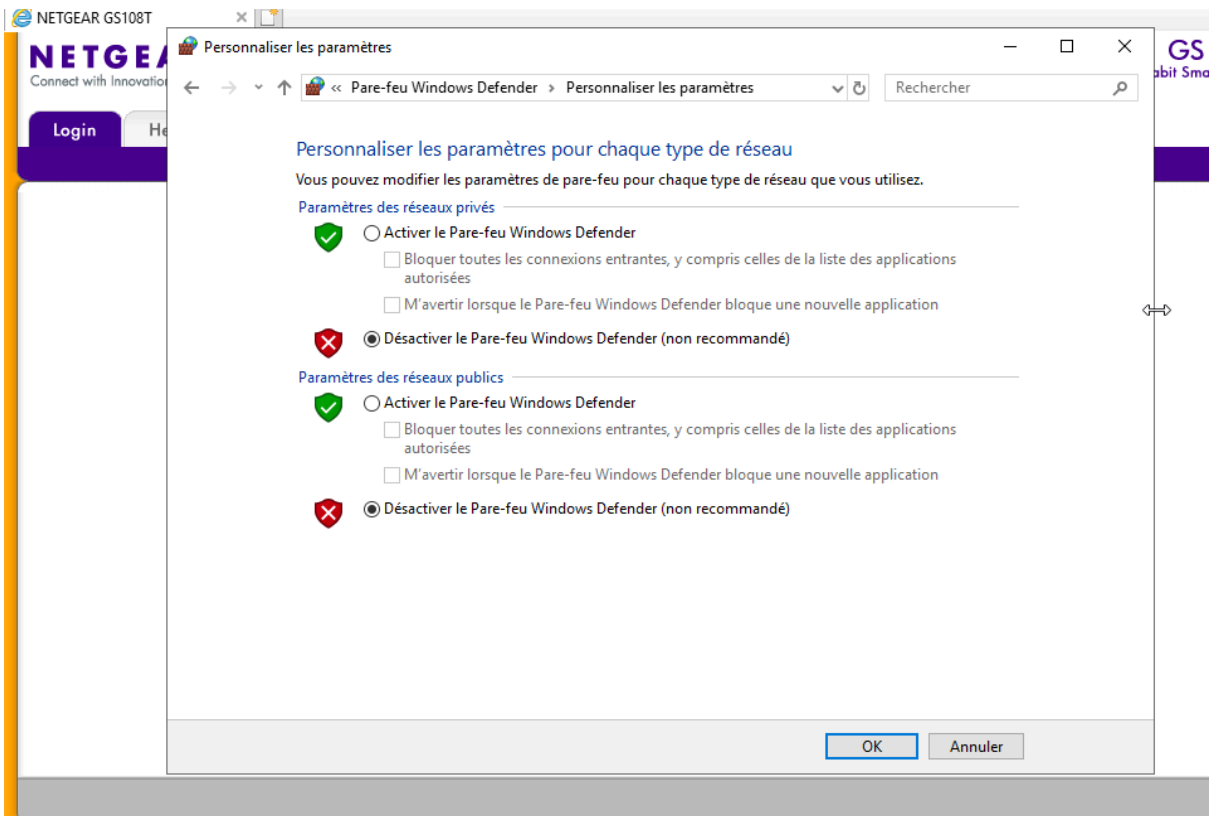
NETGEAR GS108T

NETGEA
Connect with Innovatio

Login
He

GS
abit Sma

Personnaliser les paramètres

« Pare-feu Windows Defender > Personnaliser les paramètres

Rechercher

Personnaliser les paramètres pour chaque type de réseau

Vous pouvez modifier les paramètres de pare-feu pour chaque type de réseau que vous utilisez.

Paramètres des réseaux privés

Activer le Pare-feu Windows Defender

Bloquer toutes les connexions entrantes, y compris celles de la liste des applications autorisées

M'avertir lorsque le Pare-feu Windows Defender bloque une nouvelle application

Désactiver le Pare-feu Windows Defender (non recommandé)

Paramètres des réseaux publics

Activer le Pare-feu Windows Defender

Bloquer toutes les connexions entrantes, y compris celles de la liste des applications autorisées

M'avertir lorsque le Pare-feu Windows Defender bloque une nouvelle application

Désactiver le Pare-feu Windows Defender (non recommandé)

OK
Annuler